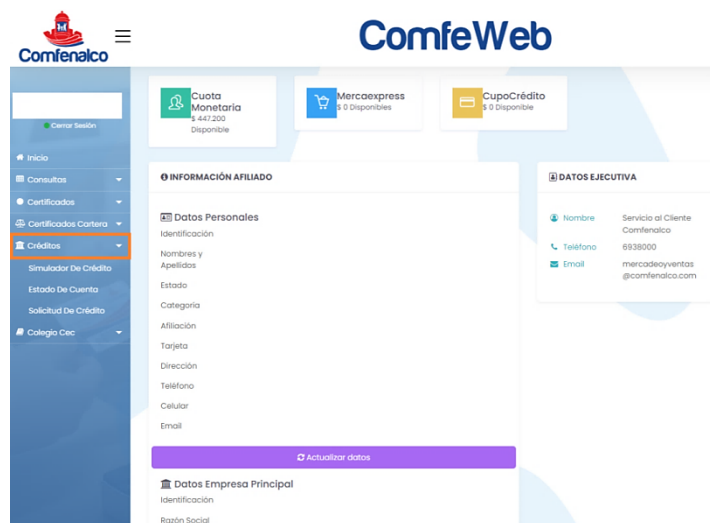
Comfenalco

ComfeWeb

Cerrar Sesión

Inicio
Consultas
Certificados
Certificados Cartera
Créditos
Simulador De Crédito
Estado De Cuenta
Solicitud De Crédito
Colegio Cec

Cuota Monetaria
$ 447.200 Disponible

Mercaexpress
$ 0 Disponibles

CupoCrédito
$ 0 Disponible

INFORMACIÓN AFILIADO

Datos Personales
Identificación
Nombres y Apellidos
Estado
Categoria
Afiliación
Tarjeta
Dirección
Teléfono
Celular
Email

Actualizar datos

Datos Empresa Principal
Identificación
Razón Social

DATOS EJECUTIVA

Nombre	Servicio al Cliente Comfenalco
Teléfono	6938000
Email	mercadeoyventas @comfenalco.com